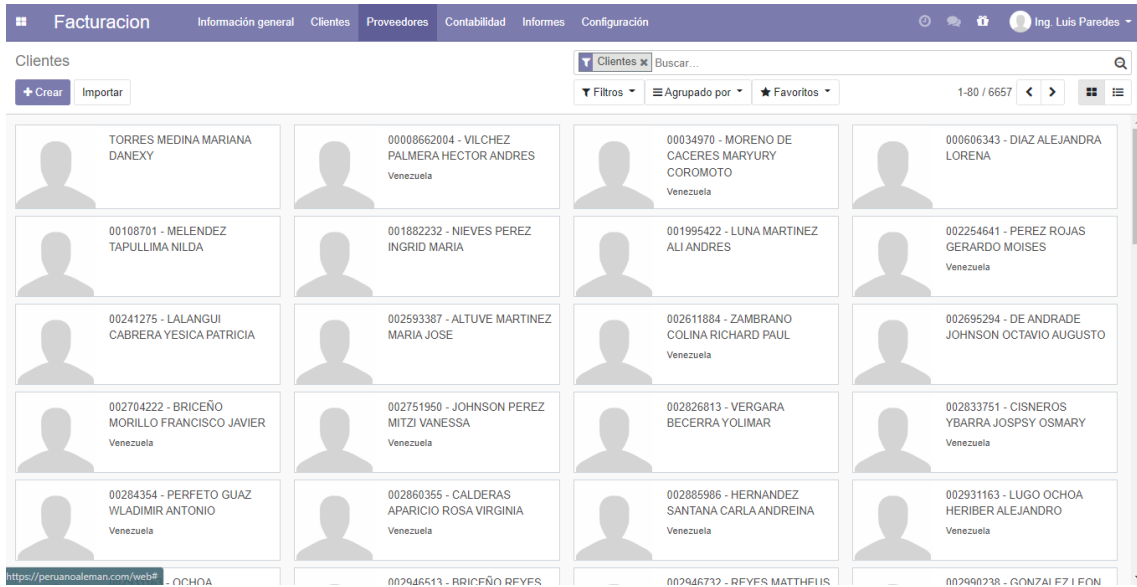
Facturacion Información general Clientes Proveedores Contabilidad Informes Configuración Ing. Luis Paredes

Clientes

Clientes ✖ Buscar...

+ Crear Importar

Filtros Agrupado por Favoritos 1-80 / 6657

TORRES MEDINA MARIANA DANEXY

00008662004 - VILCHEZ PALMERA HECTOR ANDRES
Venezuela

00034970 - MORENO DE CACERES MARYURY COROMOTO
Venezuela

000606343 - DIAZ ALEJANDRA LORENA

00108701 - MELENDEZ TAPULLIMA NILDA

001882232 - NIEVES PEREZ INGRID MARIA

001995422 - LUNA MARTINEZ ALI ANDRES

002254641 - PEREZ ROJAS GERARDO MOISES
Venezuela

00241275 - LALANGUI CABRERA YESICA PATRICIA

002593387 - ALTUVE MARTINEZ MARIA JOSE

002611884 - ZAMBRANO COLINA RICHARD PAUL
Venezuela

002695294 - DE ANDRADE JOHNSON OCTAVIO AUGUSTO

002704222 - BRICEÑO MORILLO FRANCISCO JAVIER
Venezuela

002751950 - JOHNSON PEREZ MITZI VANESSA
Venezuela

002826813 - VERGARA BECERRA YOLIMAR

002833751 - CISNEROS YBARRA JOSPSY OSMARY
Venezuela

00284354 - PERFETO GUAZ WLADIMIR ANTONIO
Venezuela

002860355 - CALDERAS APARICIO ROSA VIRGINIA
Venezuela

002885986 - HERNANDEZ SANTANA CARLA ANDREINA
Venezuela

002931163 - LUGO OCHOA HERIBER ALEJANDRO
Venezuela

https://peruanoaleman.com/web# - OCHOA

002946513 - BRICEÑO REYES

002946732 - REYES MATTHEUS

002990238 - GONZALEZ LEON